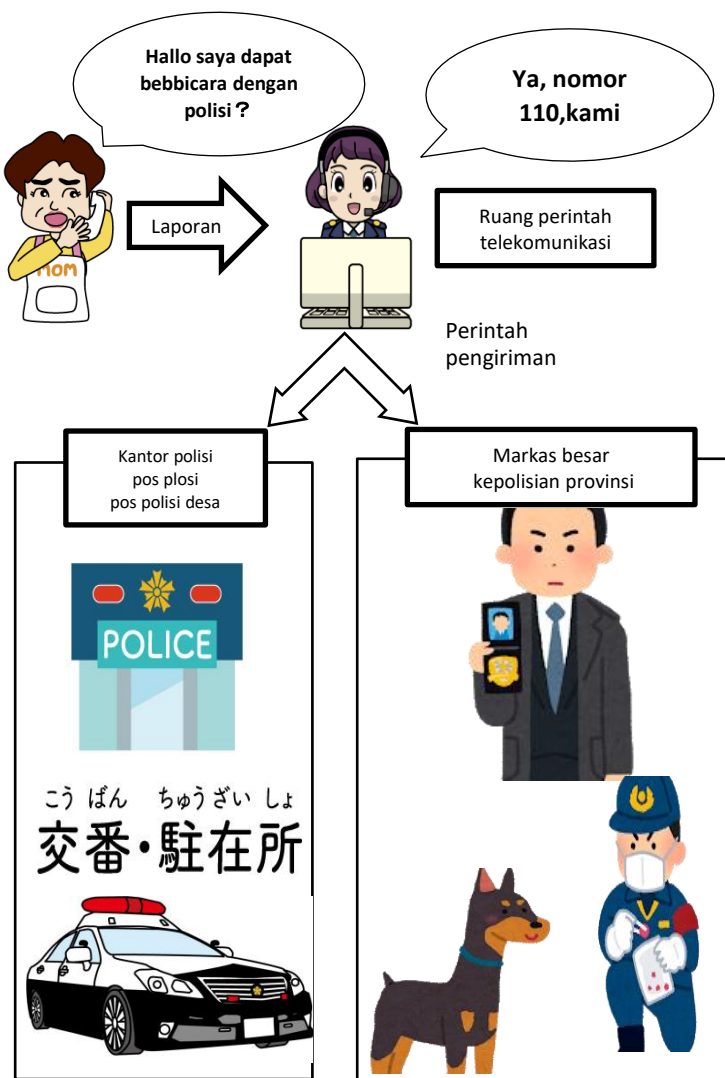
Hallo saya dapat bebbicara dengan polisi？

Ya, nomor 110,kami

MOM

Laporan

Ruang perintah telekomunikasi

Perintah pengiriman

Kantor polisi
pos plosi
pos polisi desa

Markas besar kepolisian provinsi

POLICE

こう ばん ちゅう ざい しょ
交番・駐在所